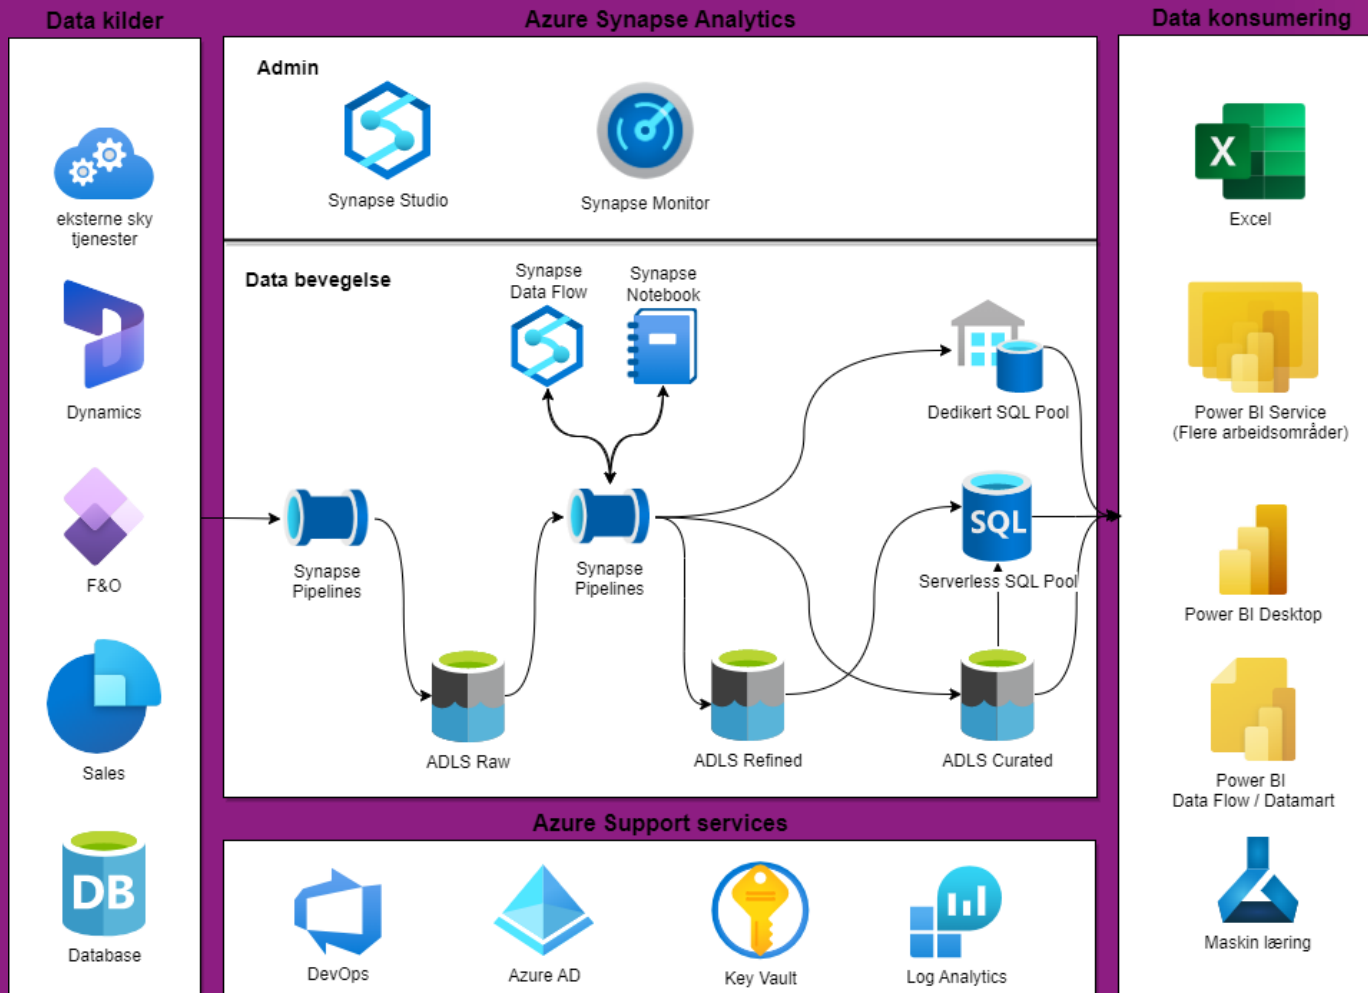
Data kilder

eksterne sky tjenester

Dynamics

F&O

Sales

DB

Database

Azure Synapse Analytics

Admin

Synapse Studio

Synapse Monitor

Data bevegelse

Synapse Data Flow

Synapse Notebook

Synapse Pipelines

Synapse Pipelines

Dedikert SQL Pool

SQL

Serverless SQL Pool

ADLS Raw

ADLS Refined

ADLS Curated

Azure Support services

DevOps

Azure AD

Key Vault

Log Analytics

Data konsumering

Excel

Power BI Service (Flere arbeidsområder)

Power BI Desktop

Power BI Data Flow / Datamart

Maskin læring